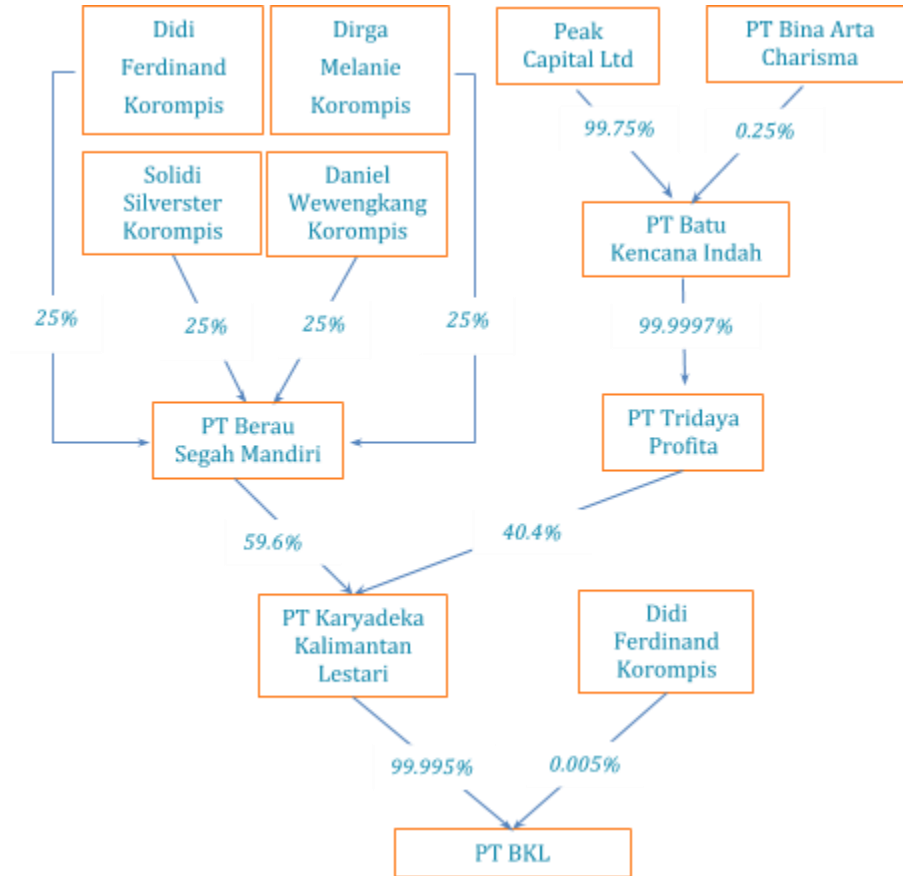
Didi Ferdinand Korompis

Dirga Melanie Korompis

Peak Capital Ltd

PT Bina Arta Charisma

99.75%

0.25%

Solidi Silverster Korompis

Daniel Wewengkang Korompis

PT Batu Kencana Indah

25%

25%

25%

25%

99.9997%

PT Berau Segah Mandiri

PT Tridaya Profita

59.6%

40.4%

PT Karyadeka Kalimantan Lestari

Didi Ferdinand Korompis

99.995%

0.005%

PT BKL